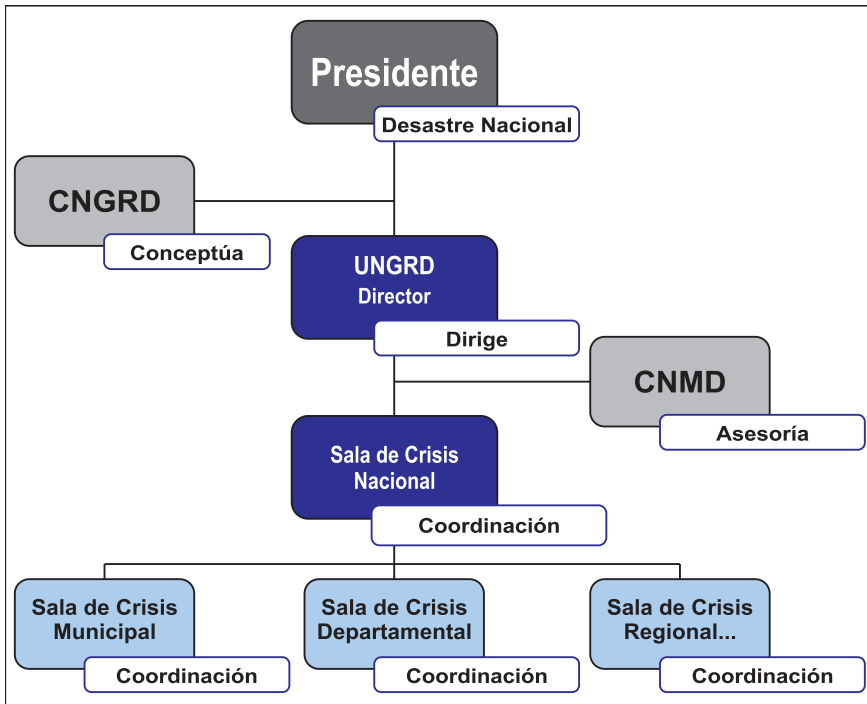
Presidente
Desastre Nacional

CNGRD
Conceptúa

UNGRD
Director
Dirige

CNMD
Asesoría

Sala de Crisis Nacional
Coordinación

Sala de Crisis Municipal
Coordinación

Sala de Crisis Departamental
Coordinación

Sala de Crisis Regional...
Coordinación